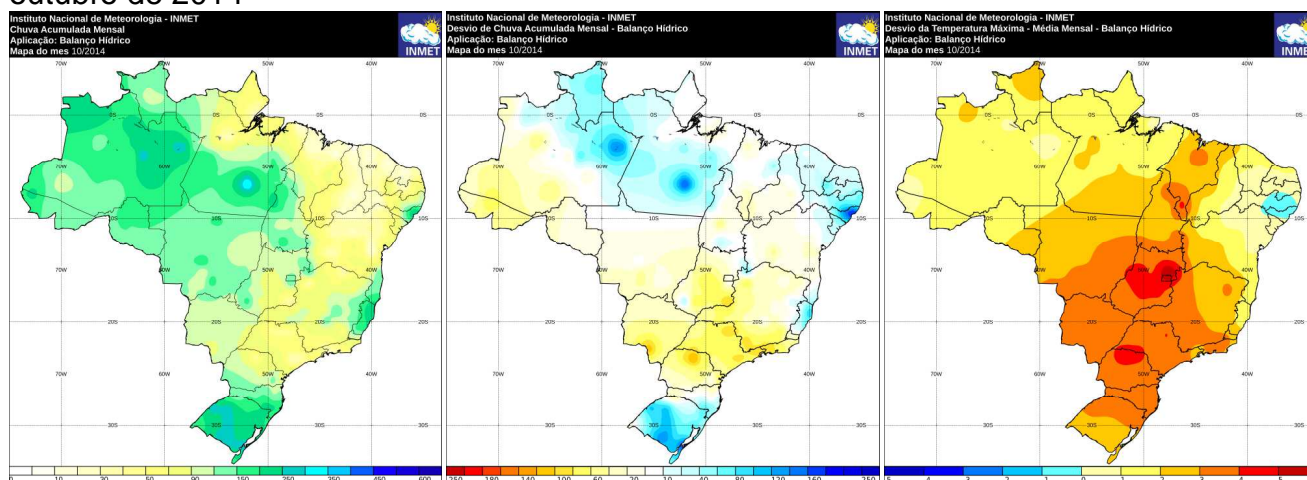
outubro de 2014

Instituto Nacional de Meteorologia - INMET
Chuva Acumulada Mensal
Aplicação: Balanço Hídrico
Mapa do mes 10/2014

INMET

70W 60W 50W 40W
0S 0S 0S
10S 10S
20S 20S 20S
30S 30S

0 10 30 50 90 150 250 350 450 600

Instituto Nacional de Meteorologia - INMET
Desvio de Chuva Acumulada Mensal - Balanço Hídrico
Aplicação: Balanço Hídrico
Mapa do mes 10/2014

INMET

70W 60W 50W 40W
0S 0S 0S
10S 10S
20S 20S 20S
30S 30S

-250 -180 -140 -100 -60 -20 10 40 80 120 160 250

Instituto Nacional de Meteorologia - INMET
Desvio da Temperatura Máxima - Média Mensal - Balanço Hídrico
Aplicação: Balanço Hídrico
Mapa do mes 10/2014

INME

70W 60W 50W 40W
0S 0S 0S
10S 10S
20S 20S 20S
30S 30S

-5 -4 -3 -2 -1 0 1 2 3 4 5